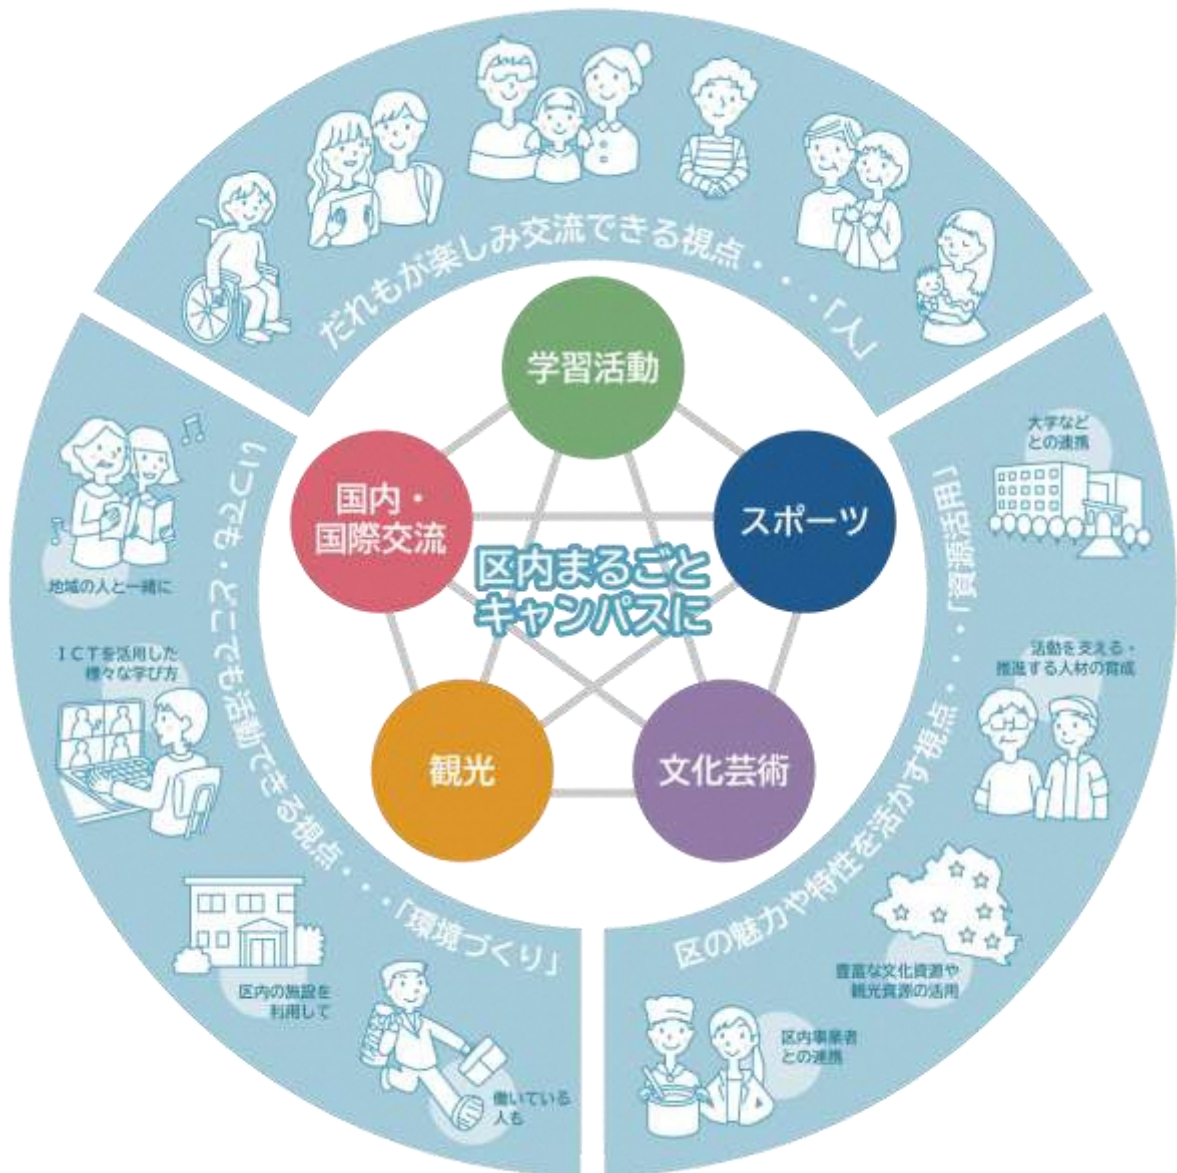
だれもが楽しみ交流できる視点・・・「人」

学習活動

スポーツ

文化芸術

観光

国内・国際交流

区内まるごとキャンパスに

いつでも・どこでも活動できる視点・・・「環境づくり」

地域の人と一緒に

ICTを活用した様々な学び方

区内の施設を利用して

働いている人も

区の魅力や特性を活かす視点・・・「資源活用」

大学などとの連携

活動を支える・推進する人材の育成

豊富な文化資源や観光資源の活用

区内事業者との連携